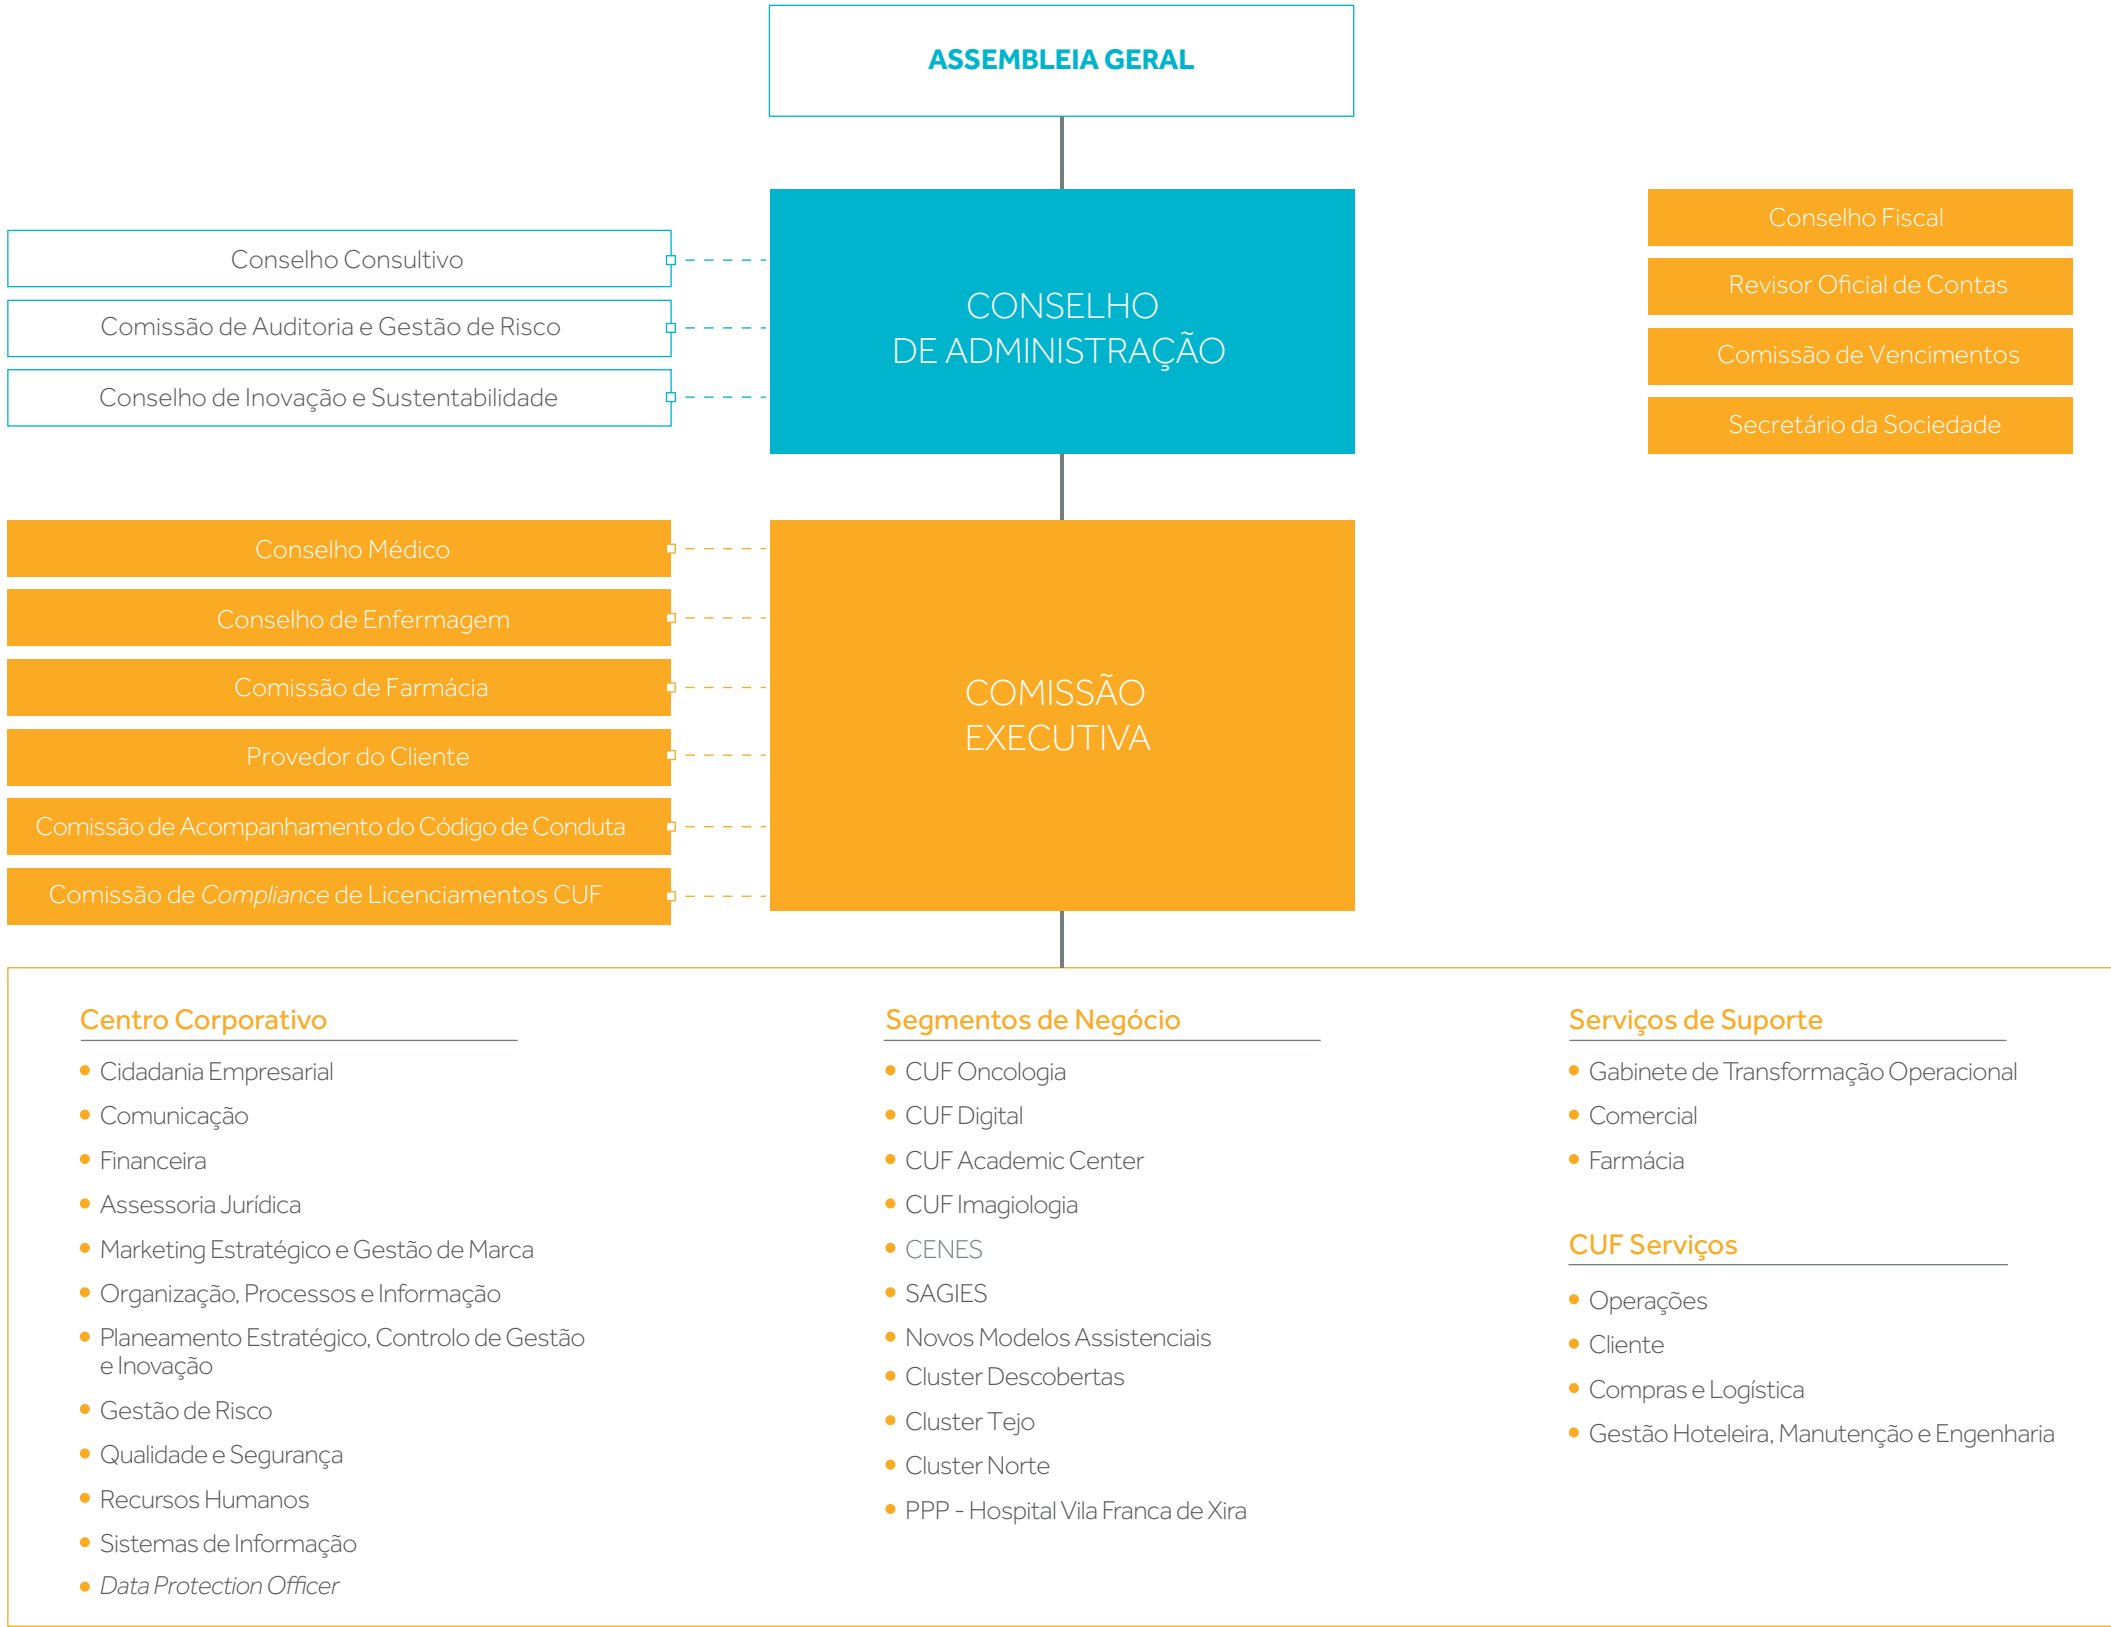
ASSEMBLEIA GERAL

Conselho Consultivo

Comissão de Auditoria e Gestão de Risco

Conselho de Inovação e Sustentabilidade

CONSELHO DE ADMINISTRAÇÃO

Conselho Fiscal

Revisor Oficial de Contas

Comissão de Vencimentos

Secretário da Sociedade

Conselho Médico

Conselho de Enfermagem

Comissão de Farmácia

Provedor do Cliente

Comissão de Acompanhamento do Código de Conduta

Comissão de *Compliance* de Licenciamentos CUF

COMISSÃO EXECUTIVA

Centro Corporativo

- Cidadania Empresarial
- Comunicação
- Financeira
- Assessoria Jurídica
- Marketing Estratégico e Gestão de Marca
- Organização, Processos e Informação
- Planeamento Estratégico, Controlo de Gestão e Inovação
- Gestão de Risco
- Qualidade e Segurança
- Recursos Humanos
- Sistemas de Informação
- *Data Protection Officer*

Segmentos de Negócio

- CUF Oncologia
- CUF Digital
- CUF Academic Center
- CUF Imagiologia
- CENES
- SAGIES
- Novos Modelos Assistenciais
- Cluster Descobertas
- Cluster Tejo
- Cluster Norte
- PPP - Hospital Vila Franca de Xira

Serviços de Suporte

- Gabinete de Transformação Operacional
- Comercial
- Farmácia

CUF Serviços

- Operações
- Cliente
- Compras e Logística
- Gestão Hoteleira, Manutenção e Engenharia